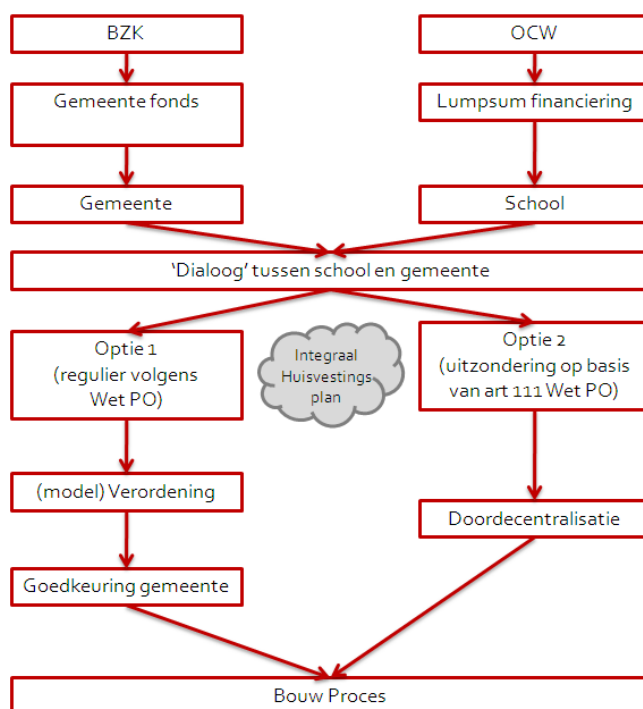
BZK

OCW

Gemeente fonds

Lumpsum financiering

Gemeente

School

‘Dialoog’ tussen school en gemeente

Optie 1 (regulier volgens Wet PO)

Integraal Huisvestings plan

Optie 2 (uitzondering op basis van art 111 Wet PO)

(model) Verordening

Doordecentralisatie

Goedkeuring gemeente

Bouw Proces